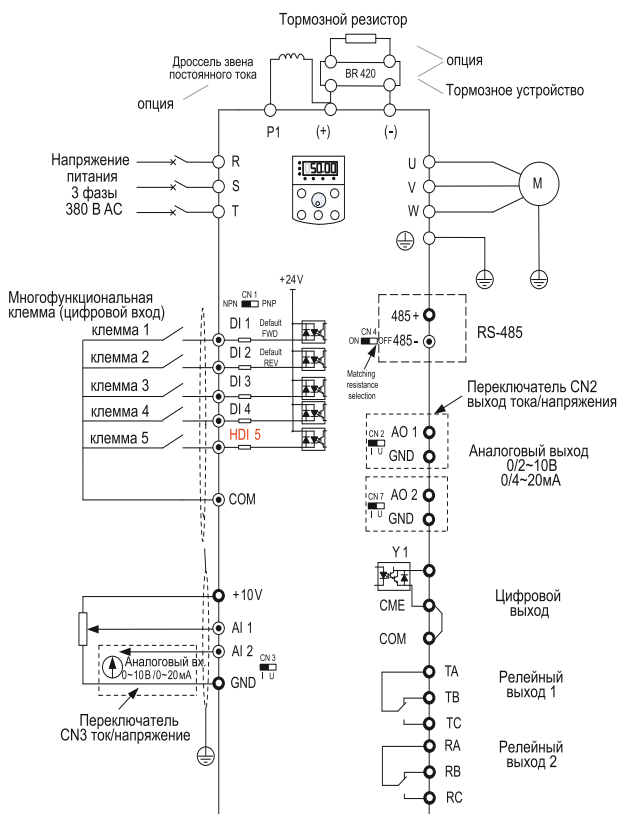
Тормозной резистор

Дроссель звена постоянного тока

BR 420

опция

Тормозное устройство

опция

P1 (+) (-)

Напряжение питания 3 фазы 380 В AC

R
S
T

50.00

U
V
W

M

+24V

CN 1
NPN PNP

Многофункциональная клемма (цифровой вход)

клемма 1
клемма 2
клемма 3
клемма 4
клемма 5

DI 1 Default FWD
DI 2 Default REV
DI 3
DI 4
HDI 5

COM

CN 4
ON OFF

Matching resistance selection

485+
485-

RS-485

Переключатель CN2 выход тока/напряжения

CN 2
I U

AO 1
GND

Аналоговый выход 0/2~10В 0/4~20мА

CN 7
I U

AO 2
GND

Y 1

CME

COM

Цифровой выход

+10V
AI 1
AI 2
GND

CN 3
I U

Аналоговый вх.
0~10В /0~20мА

Переключатель CN3 ток/напряжение

TA
TB
TC

Релейный выход 1

RA
RB
RC

Релейный выход 2